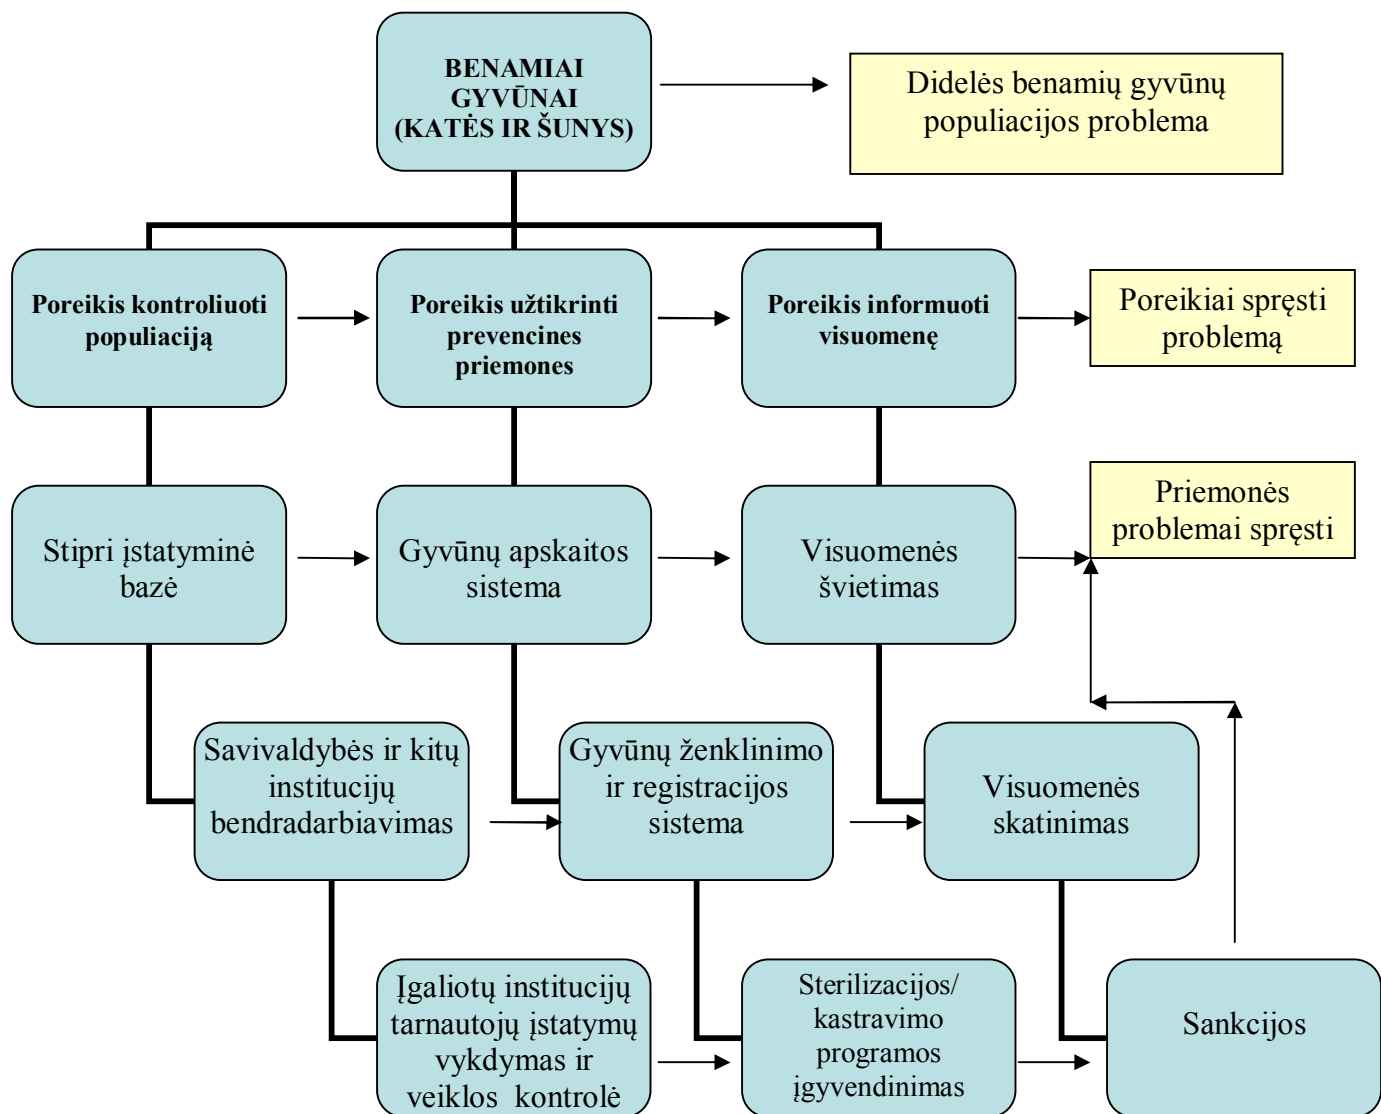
BENAMIAI GYVŪNAI (KATĖS IR ŠUNYS)

Didelės benamių gyvūnų populiacijos problema

Poreikis kontroliuoti populiaciją

Poreikis užtikrinti prevencines priemones

Poreikis informuoti visuomenę

Poreikiai spręsti problemą

Stipri įstatyminė bazė

Gyvūnų apskaitos sistema

Visuomenės švietimas

Priemonės problemai spręsti

Savivaldybės ir kitų institucijų bendradarbiavimas

Gyvūnų ženklinimo ir registracijos sistema

Visuomenės skatinimas

Įgaliotų institucijų tarnautojų įstatymų vykdymas ir veiklos kontrolė

Sterilizacijos/ kastravimo programos įgyvendinimas

Sankcijos